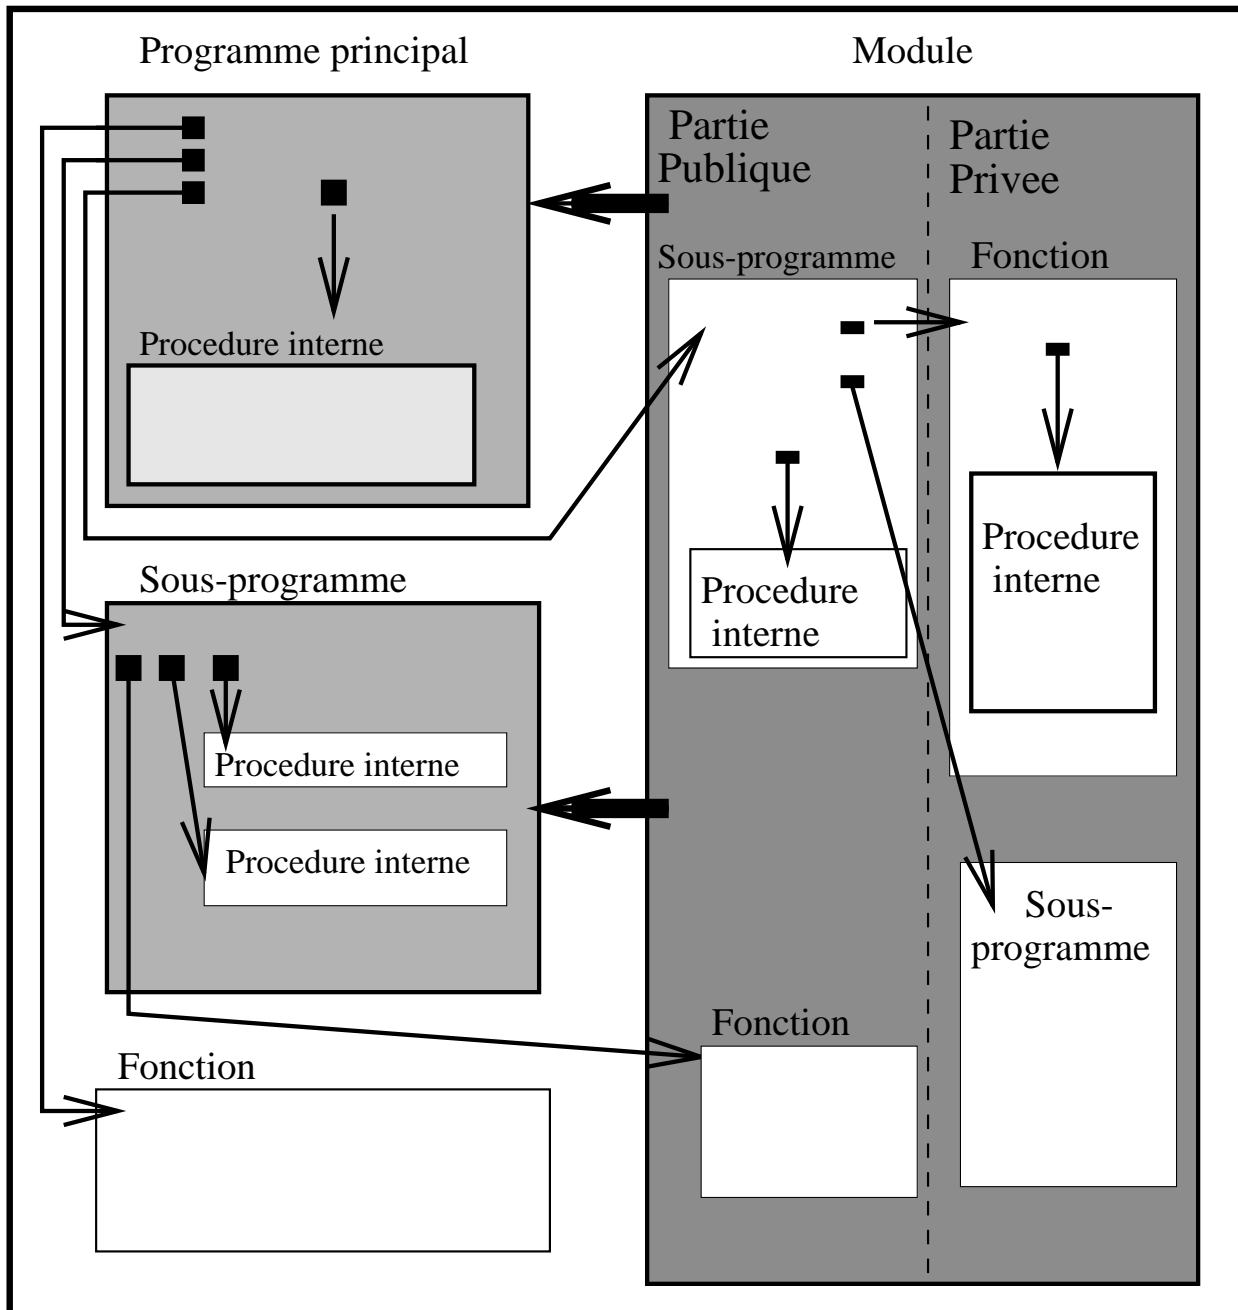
Programme principal

Module

Partie Publique

Partie Privee

Sous-programme

Fonction

Procedure interne

Procedure interne

Procedure interne

Sous-programme

Procedure interne

Procedure interne

Sous-programme

Fonction

Fonction